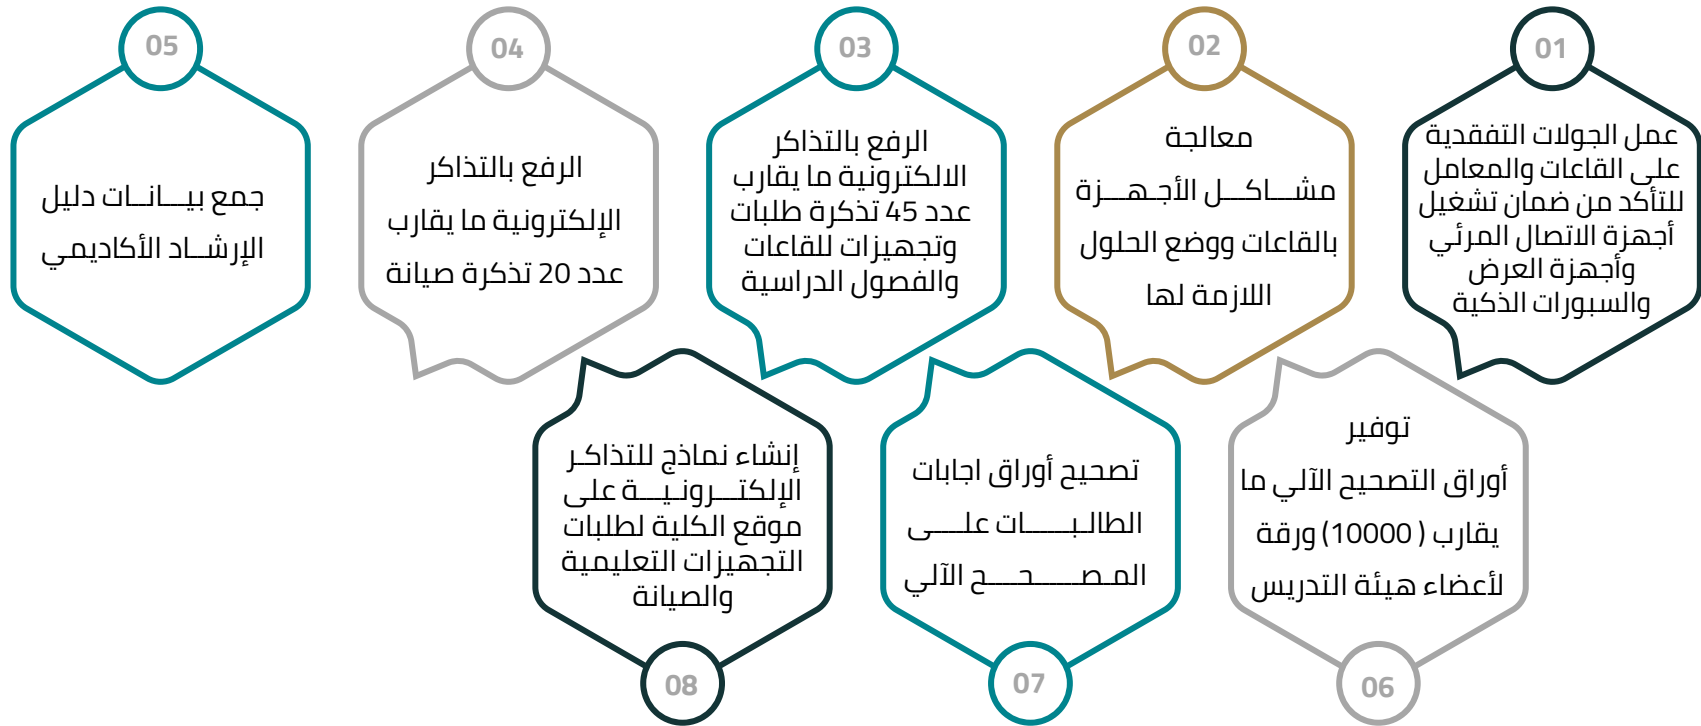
01
عمل الجولات التفقدية على القاعات والمعامل للتأكد من ضمان تشغيل أجهزة الاتصال المرئي وأجهزة العرض والسبورات الذكية

02
معالجة مشـــاكــل الأجـهـــزة بالقاعات ووضع الحلول اللازمة لها

03
الرفع بالتذاكر الالكترونية ما يقارب عدد 45 تذكرة طلبات وتجهيزات للقاعات والفصول الدراسية

04
الرفع بالتذاكر الإلكترونية ما يقارب عدد 20 تذكرة صيانة

05
جمع بيـــانــات دليل الإرشــاد الأكاديمي

06
توفير أوراق التصحيح الآلي ما يقارب (10000) ورقة لأعضاء هيئة التدريس

07
تصحيح أوراق اجابات الطالـبـــــات علـــى المـصـــــــــحـ الآلي

08
إنشاء نماذج للتذاكر الإلكتــرونيـــة على موقع الكلية لطلبات التجهيزات التعليمية والصيانة